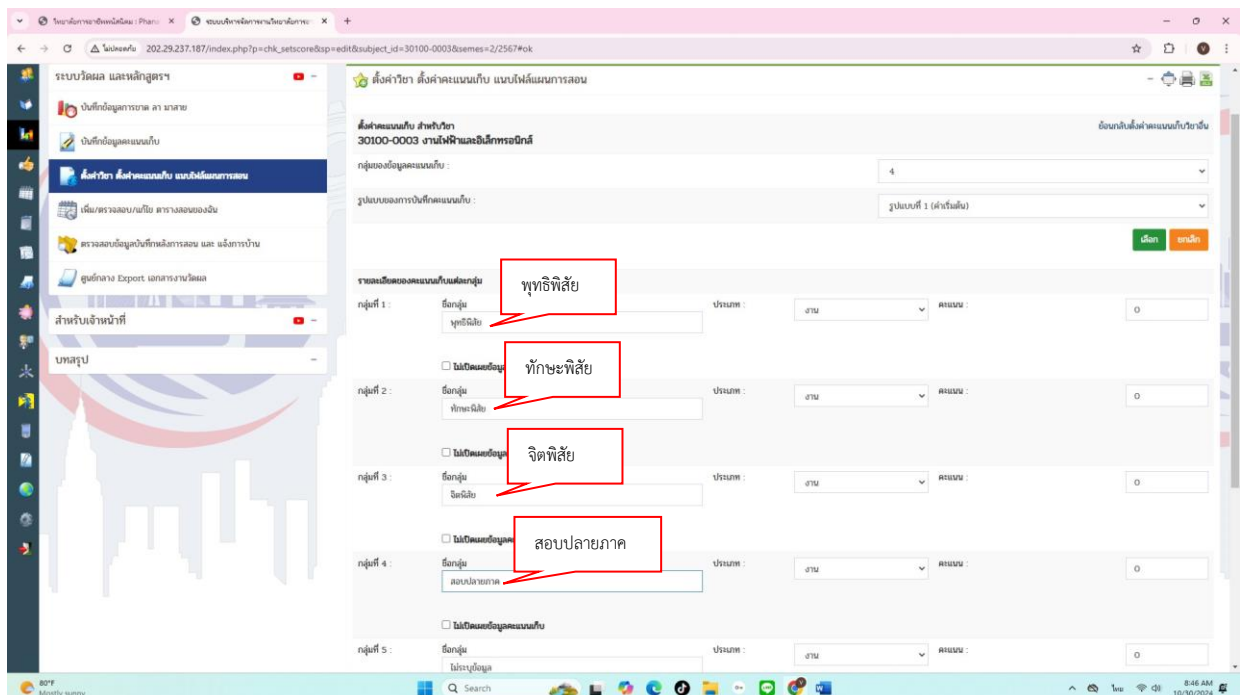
วิทยาลัยการอาชีพพนัสนิคม : Phana ×
ระบบบริหารจัดการงานวิทยาลัยการอา ×
ไม่ปลอดภัย 202.29.237.187/index.php?p=chk_setscore&sp=edit&subject_id=30100-0003&semes=2/2567#ok

ระบบวัดผล และหลักสูตรฯ
บันทึกข้อมูลการขาด ลา มาสาย
บันทึกข้อมูลคะแนนเก็บ
ตั้งค่าวิชา ตั้งค่าคะแนนเก็บ แนบไฟล์แผนการสอน
เพิ่ม/ตรวจสอบ/แก้ไข ตารางสอนของฉัน
ตรวจสอบข้อมูลบันทึกหลังการสอน และ แจ้งการบ้าน
ศูนย์กลาง Export เอกสารงานวัดผล
สำหรับเจ้าหน้าที่
บทสรุป

ตั้งค่าวิชา ตั้งค่าคะแนนเก็บ แนบไฟล์แผนการสอน

ตั้งค่าคะแนนเก็บ สำหรับวิชา
30100-0003 งานไฟฟ้าและอิเล็กทรอนิกส์
ย้อนกลับตั้งค่าคะแนนเก็บวิชาอื่น

กลุ่มของข้อมูลคะแนนเก็บ : 4
รูปแบบของการบันทึกคะแนนเก็บ : รูปแบบที่ 1 (ค่าเริ่มต้น)
เลือก ยกเลิก

รายละเอียดของคะแนนเก็บแต่ละกลุ่ม

กลุ่มที่ 1 : ชื่อกลุ่ม พุทธิพิสัย ประเภท : งาน คะแนน : 0
พุทธิพิสัย
ไม่เปิดเผยข้อมูล
กลุ่มที่ 2 : ชื่อกลุ่ม ทักษะพิสัย ประเภท : งาน คะแนน : 0
ทักษะพิสัย
ไม่เปิดเผยข้อมูล
กลุ่มที่ 3 : ชื่อกลุ่ม จิตพิสัย ประเภท : งาน คะแนน : 0
จิตพิสัย
ไม่เปิดเผยข้อมูล
กลุ่มที่ 4 : ชื่อกลุ่ม สอบปลายภาค ประเภท : งาน คะแนน : 0
สอบปลายภาค
ไม่เปิดเผยข้อมูลคะแนนเก็บ
กลุ่มที่ 5 : ชื่อกลุ่ม ไม่ระบุข้อมูล ประเภท : งาน คะแนน : 0

80°F Mostly sunny
Search
ไทย 8:46 AM 10/30/2024